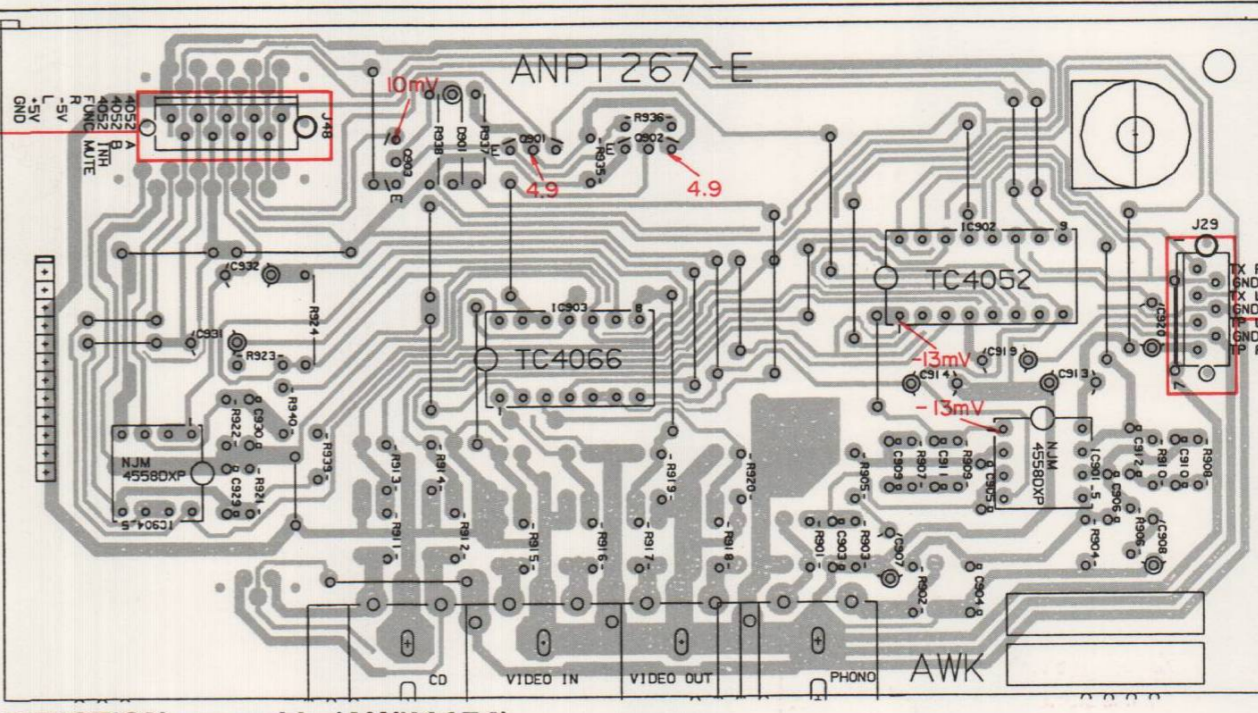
ANP1267-E

10mV

4052 A
4052 B
4052 INH
FUNC MUTE
R
L
-5V
+5V
GND

J48

R938
C901
R937
Q901
E
R936
Q902
R935
E
Q903
E

4.9
4.9

IC902
9
TC4052

J29
TX R
GND
TX L
GND
GND
TP

C920

C932
R924
C931
R923
IC903
8
TC4066

-13mV
C919
C914
C913
-13mV

NJM
4558DXP

R922
C930
R940
R939
C929
R921
IC904-5

NJM
4558DXP

R913
R914
R919
R920
R905
C909
R907
C911
R909
C905
IC901-5
C912
R910
C910
R908
C906
R906
C908

R911
R912
R915
R916
R917
R918
R901
C903
R903
C907
R902
C904
R904

CD
VIDEO IN
VIDEO OUT
PHONO
AWK